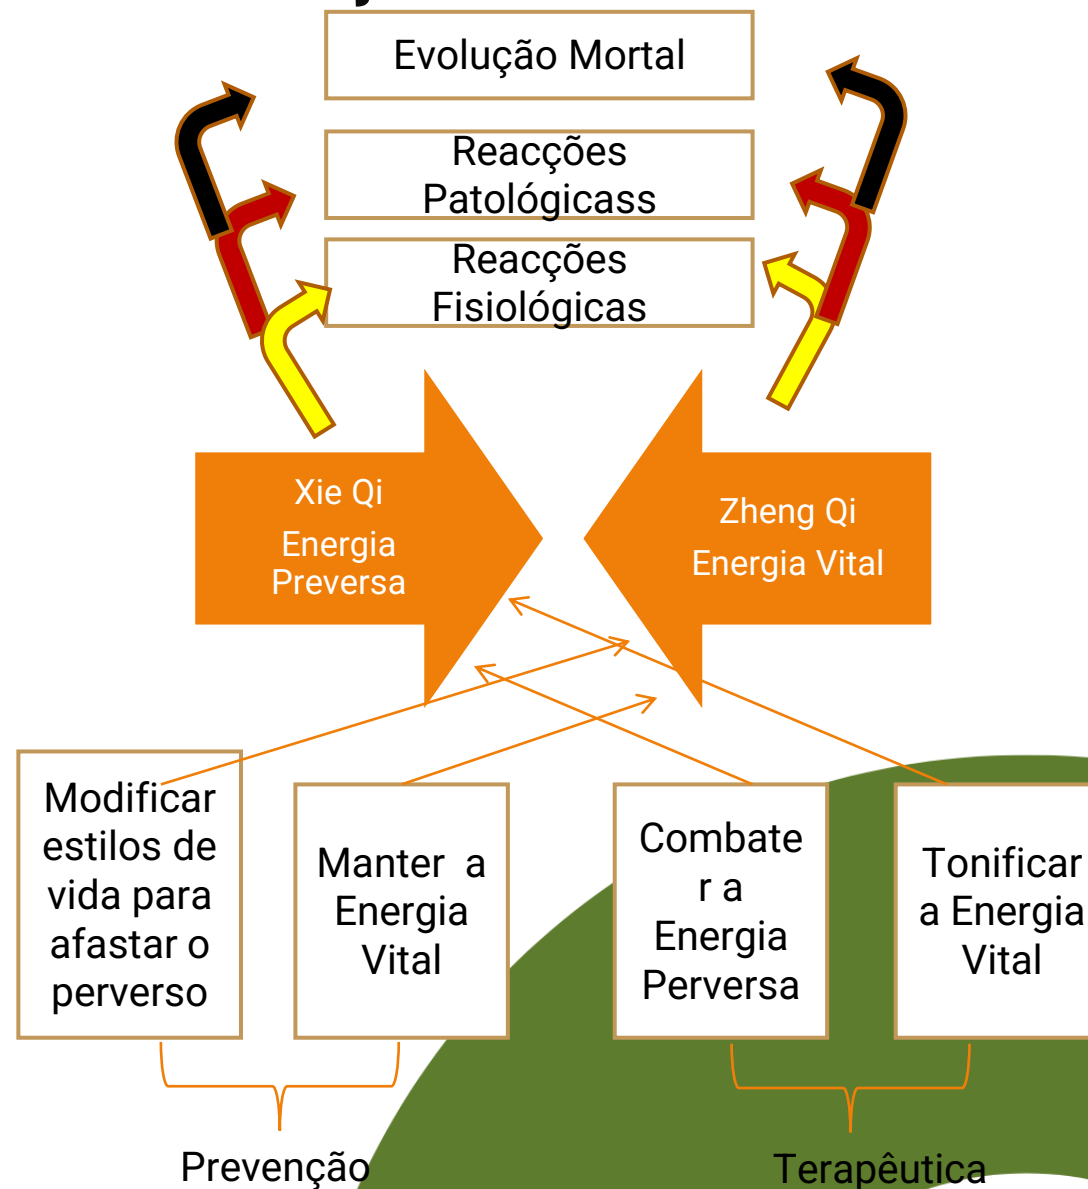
Evolução Mortal

Reacções Patológicass

Reacções Fisiológicas

Xie Qi
Energia Preversa

Zheng Qi
Energia Vital

Modificar estilos de vida para afastar o perverso

Manter a Energia Vital

Combate r a Energia Perversa

Tonificar a Energia Vital

Prevenção

Terapêutica